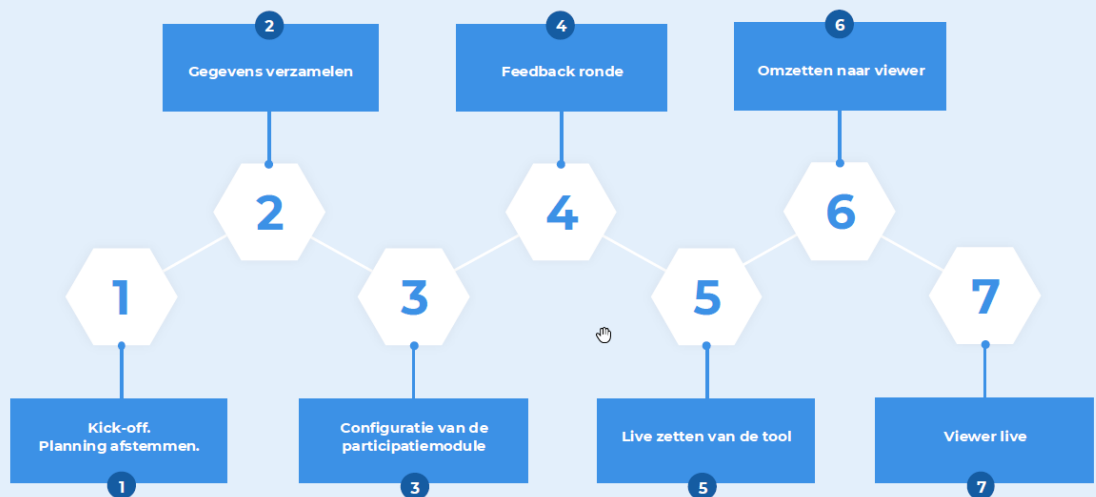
2
Gegevens verzamelen

4
Feedback ronde

6
Omzetten naar viewer

2

4

6

1

3

5

7

Kick-off.
Planning afstemmen.
1

Configuratie van de participatiemodule
3

Live zetten van de tool
5

Viewer live
7